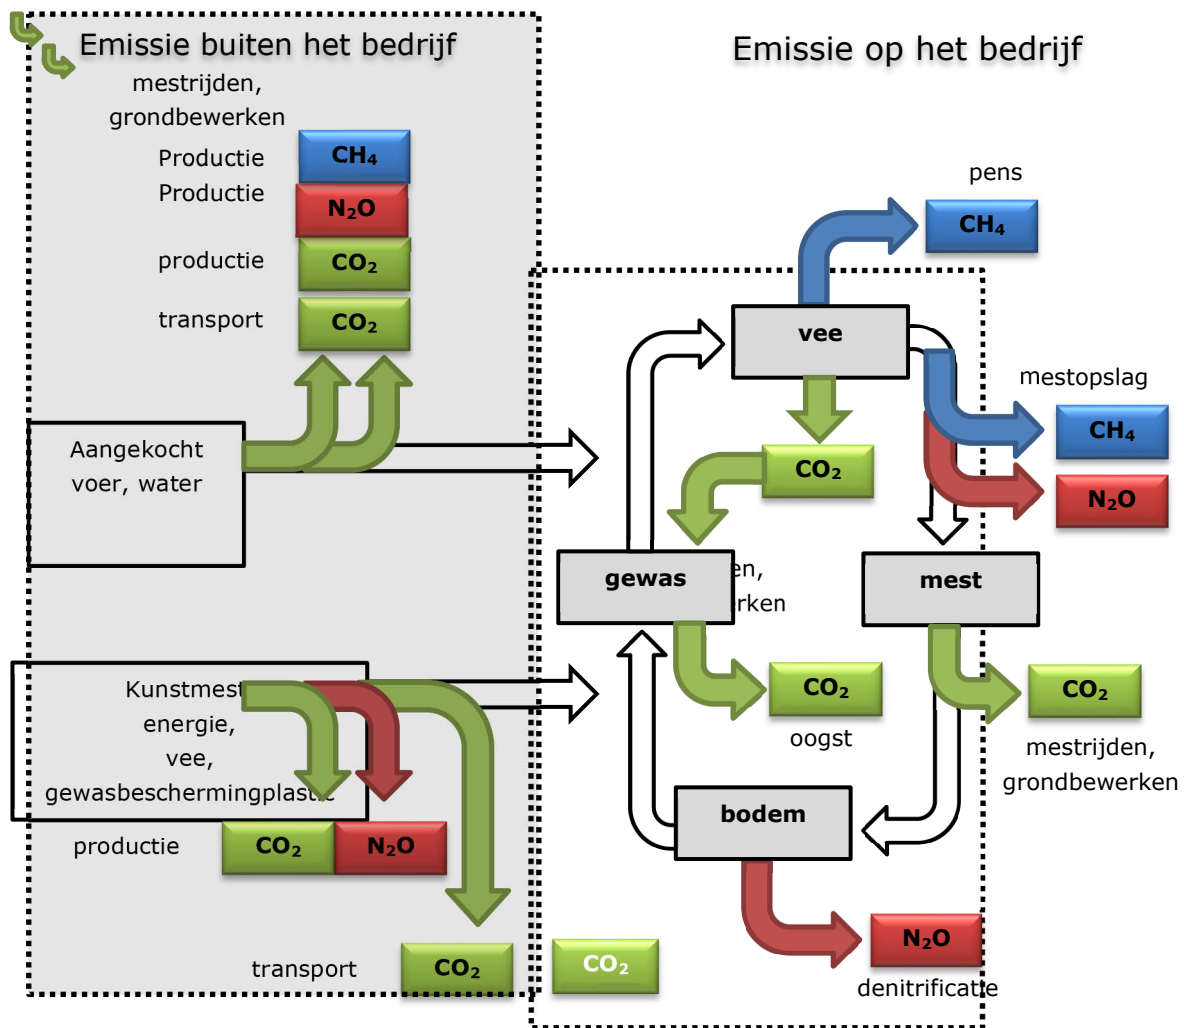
Emissie buiten het bedrijf

mestrijden, grondbewerken

Productie $CH_4$

Productie $N_2O$

productie $CO_2$

transport $CO_2$

Aangekocht voer, water

Kunstmest energie, vee, gewasbeschermingplast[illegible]

productie $CO_2$ $N_2O$

transport $CO_2$

$CO_2$

Emissie op het bedrijf

pens

$CH_4$

vee

mestopslag

$CH_4$

$N_2O$

$CO_2$

gewas

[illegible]en, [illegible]rken

mest

$CO_2$

oogst

$CO_2$

mestrijden, grondbewerken

bodem

$N_2O$

denitrificatie